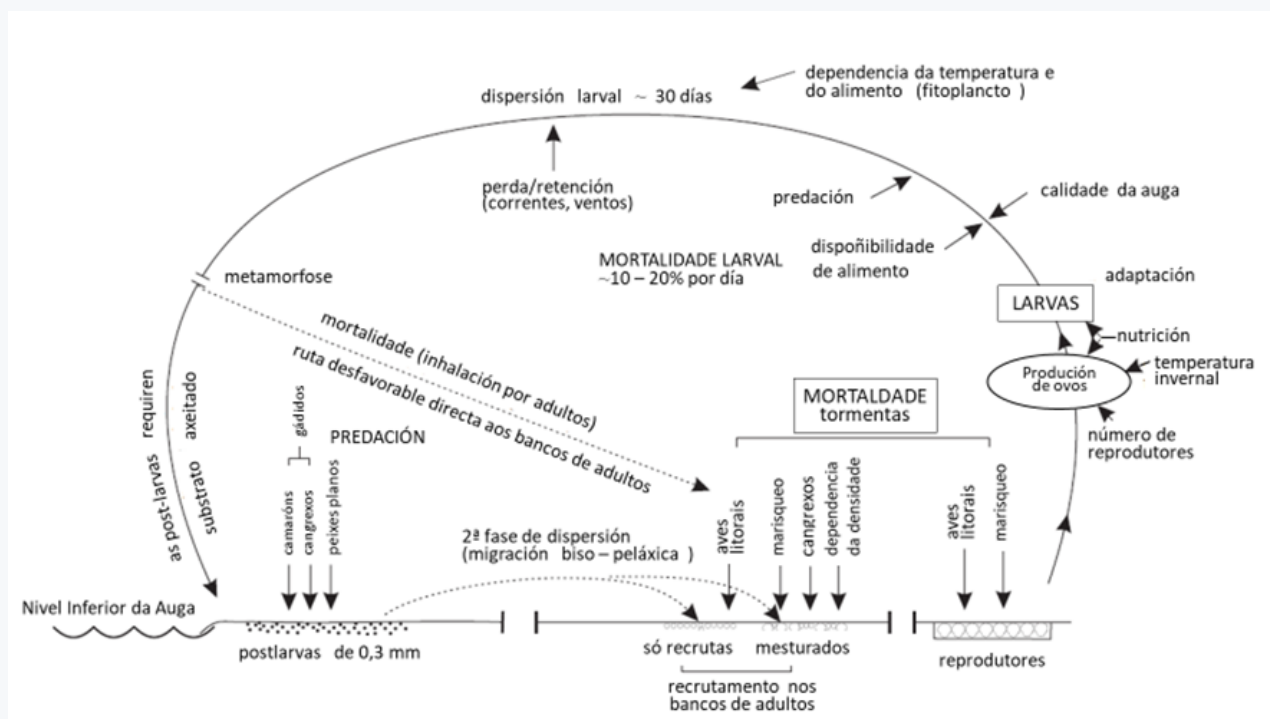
dispersión larval ~ 30 días

dependencia da temperatura e do alimento (fitoplancto )

perda/retención (correntes, ventos)

predación

calidade da auga

dispoñibilidade de alimento

MORTALIDADE LARVAL ~10 – 20% por día

metamorfose

adaptación

LARVAS

nutrición

Produción de ovos

temperatura invernal

número de reprodutores

mortalidade (inhalación por adultos)

ruta desfavorable directa aos bancos de adultos

as post-larvas requiren substrato axeitado

gádidos

camaróns

cangrexos

peixes planos

PREDACIÓN

MORTALDADE tormentas

aves litorais

marisqueo

cangrexos

dependencia da densidade

aves litorais

marisqueo

2ª fase de dispersión (migración biso – peláxica )

Nivel Inferior da Auga

postlarvas de 0,3 mm

só recrutas

mesturados

reprodutores

recrutamento nos bancos de adultos